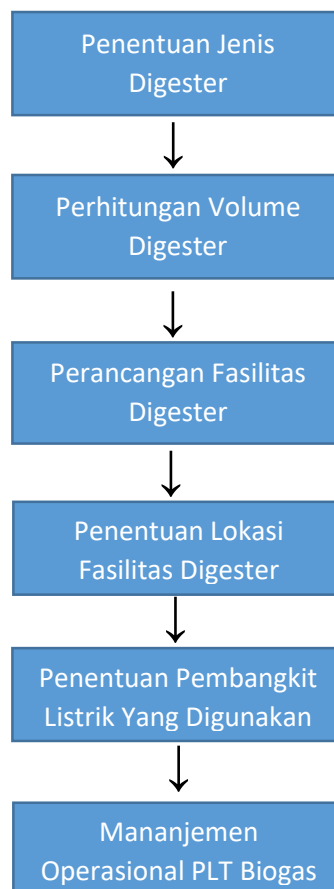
Penentuan Jenis Digester

Perhitungan Volume Digester

Perancangan Fasilitas Digester

Penentuan Lokasi Fasilitas Digester

Penentuan Pembangkit Listrik Yang Digunakan

Mananjemen Operasional PLT Biogas